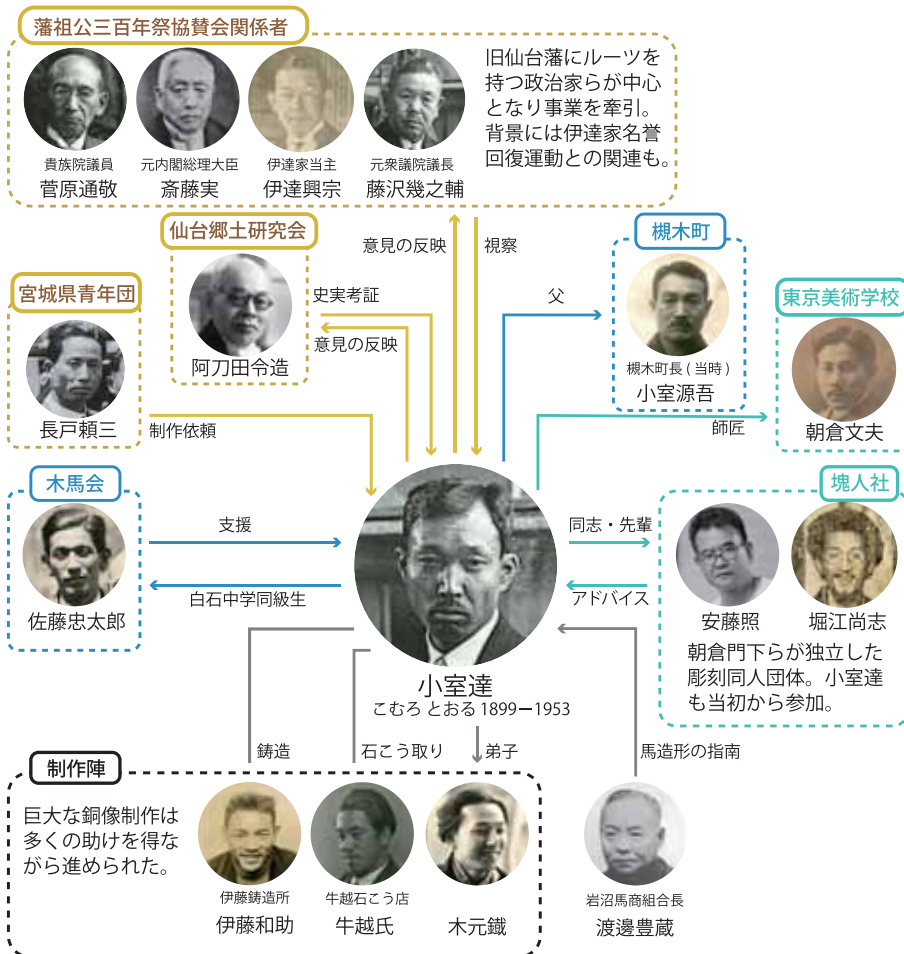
藩祖公三百年祭協賛会関係者

貴族院議員
菅原通敬

元内閣総理大臣
斎藤実

伊達家当主
伊達興宗

元衆議院議長
藤沢幾之輔

旧仙台藩にルーツを持つ政治家らが中心となり事業を牽引。背景には伊達家名誉回復運動との関連も。

仙台郷土研究会
阿刀田令造

史実考証
意見の反映

意見の反映
視察

宮城県青年団
長戸頼三

制作依頼

槻木町
槻木町長（当時）
小室源吾

父

東京美術学校
朝倉文夫

師匠

木馬会
佐藤忠太郎

支援
白石中学同級生

塊人社
安藤照
堀江尚志

同志・先輩
アドバイス

朝倉門下らが独立した彫刻同人団体。小室達も当初から参加。

小室達
こむろ とおる 1899ー1953

鋳造
石こう取り
弟子
馬造形の指南

制作陣

巨大な銅像制作は多くの助けを得ながら進められた。

伊藤鋳造所
伊藤和助

牛越石こう店
牛越氏

木元鐵

岩沼馬商組合長
渡邊豊蔵